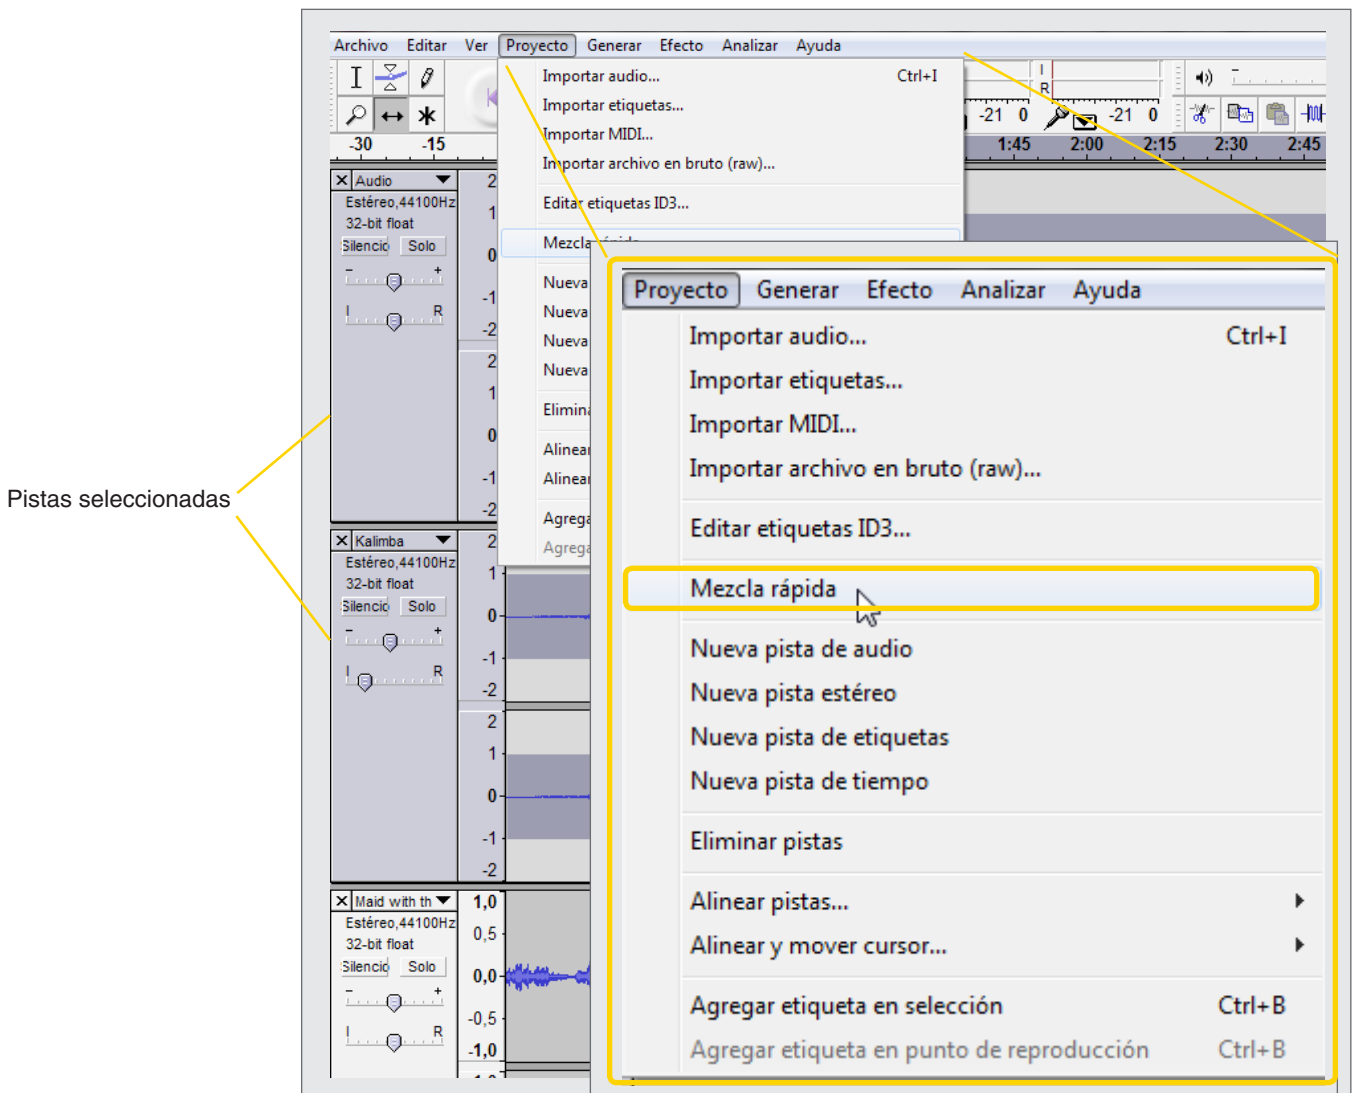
Pistas seleccionadas

Archivo Editar Ver Proyecto Generar Efecto Analizar Ayuda

Importar audio... Ctrl+I
Importar etiquetas...
Importar MIDI...
Importar archivo en bruto (raw)...
Editar etiquetas ID3...
Mezcla rápida
Nueva
Nueva
Nueva
Nueva
Elimin
Alinea
Alinea
Agrega
Agrega

-30 -15
-21 0 -21 0
1:45 2:00 2:15 2:30 2:45

Audio
Estéreo,44100Hz
32-bit float
Silencio Solo
L R

Kalimba
Estéreo,44100Hz
32-bit float
Silencio Solo
L R

Maid with th
Estéreo,44100Hz
32-bit float
Silencio Solo
L R

2 1 0 -1 -2
2 1 0 -1 -2
2 1 0 -1 -2
2 1 0 -1 -2
1,0 0,5 0,0 -0,5 -1,0

Proyecto Generar Efecto Analizar Ayuda
Importar audio... Ctrl+I
Importar etiquetas...
Importar MIDI...
Importar archivo en bruto (raw)...
Editar etiquetas ID3...
Mezcla rápida
Nueva pista de audio
Nueva pista estéreo
Nueva pista de etiquetas
Nueva pista de tiempo
Eliminar pistas
Alinear pistas...
Alinear y mover cursor...
Agregar etiqueta en selección Ctrl+B
Agregar etiqueta en punto de reproducción Ctrl+B